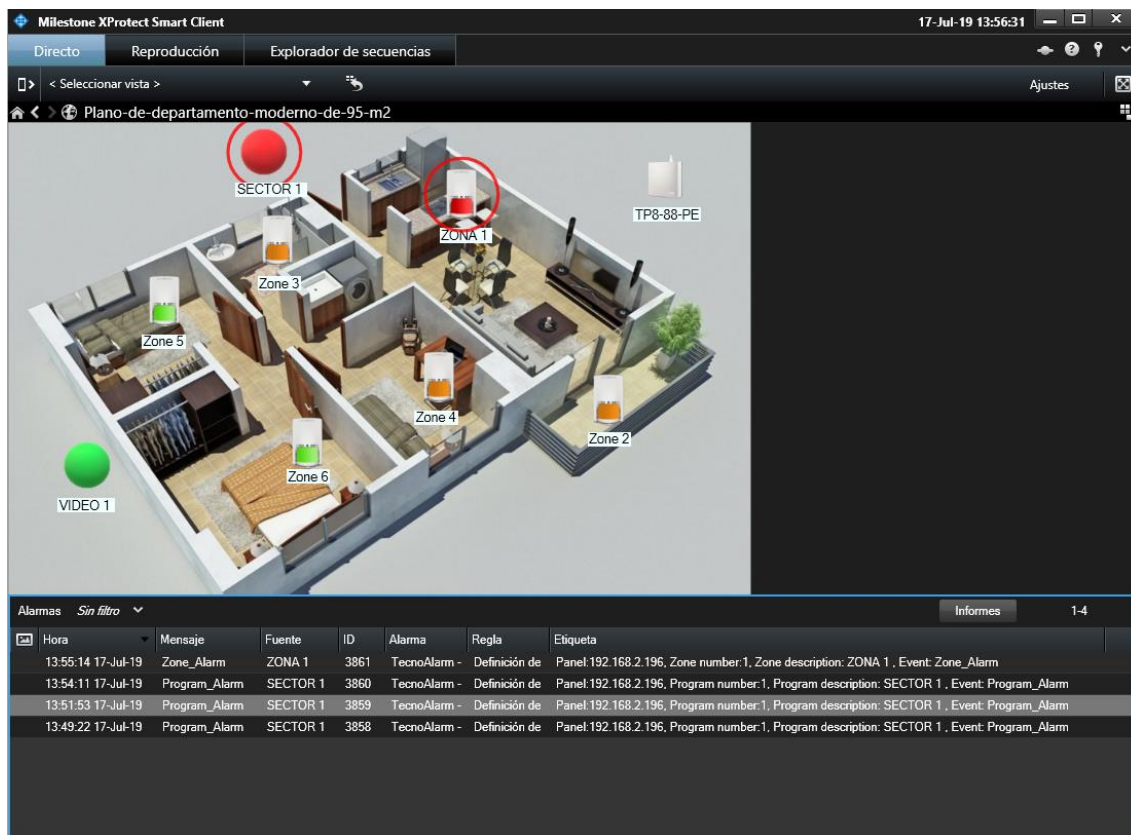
Milestone XProtect Smart Client

17-Jul-19 13:56:31

Directo | Reproducción | Explorador de secuencias

< Seleccionar vista >

Ajustes

Plano-de-departamento-moderno-de-95-m2

SECTOR 1

ZONA 1

TP8-88-PE

Zone 3

Zone 5

Zone 4

Zone 2

Zone 6

VIDEO 1

Alarmas *Sin filtro*

Informes

1-4

| Hora | Mensaje | Fuente | ID | Alarma | Regla | Etiqueta |
|---|---|---|---|---|---|---|
| 13:55:14 17-Jul-19 | Zone_Alarm | ZONA 1 | 3861 | TecnoAlarm - | Definición de | Panel:192.168.2.196, Zone number:1, Zone description: ZONA 1 , Event: Zone_Alarm |
| 13:54:11 17-Jul-19 | Program_Alarm | SECTOR 1 | 3860 | TecnoAlarm - | Definición de | Panel:192.168.2.196, Program number:1, Program description: SECTOR 1 , Event: Program_Alarm |
| 13:51:53 17-Jul-19 | Program_Alarm | SECTOR 1 | 3859 | TecnoAlarm - | Definición de | Panel:192.168.2.196, Program number:1, Program description: SECTOR 1 , Event: Program_Alarm |
| 13:49:22 17-Jul-19 | Program_Alarm | SECTOR 1 | 3858 | TecnoAlarm - | Definición de | Panel:192.168.2.196, Program number:1, Program description: SECTOR 1 , Event: Program_Alarm |